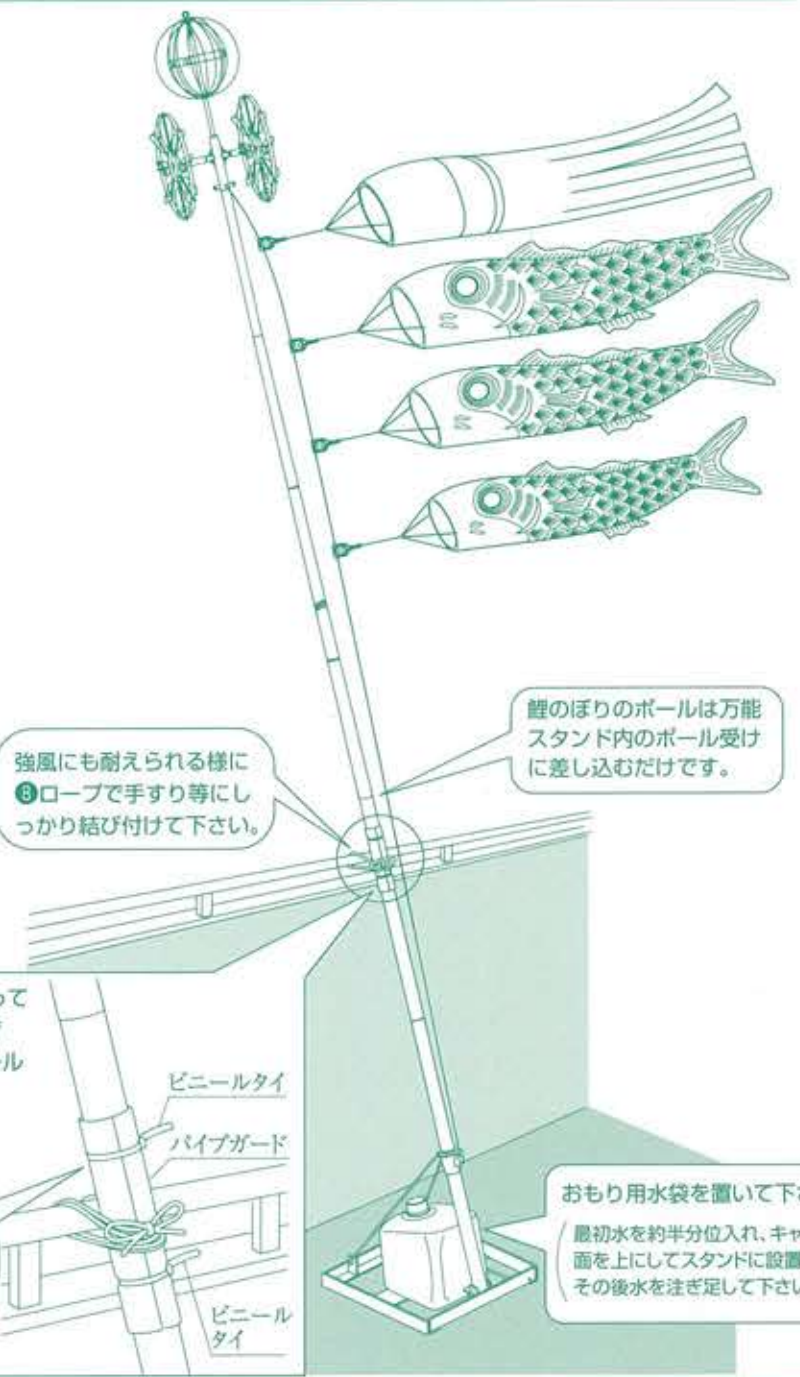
鯉のぼりのポールは万能スタンド内のポール受けに差し込むだけです。

強風にも耐えられる様に
Ⓑロープで手すり等にしっかり結び付けて下さい。

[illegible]って
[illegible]
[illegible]ル

ビニールタイ

パイプガード

ビニールタイ

おもり用水袋を置いて下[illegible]

最初水を約半分位入れ、キャ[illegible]
面を上にしてスタンドに設置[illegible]
その後水を注ぎ足して下さい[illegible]